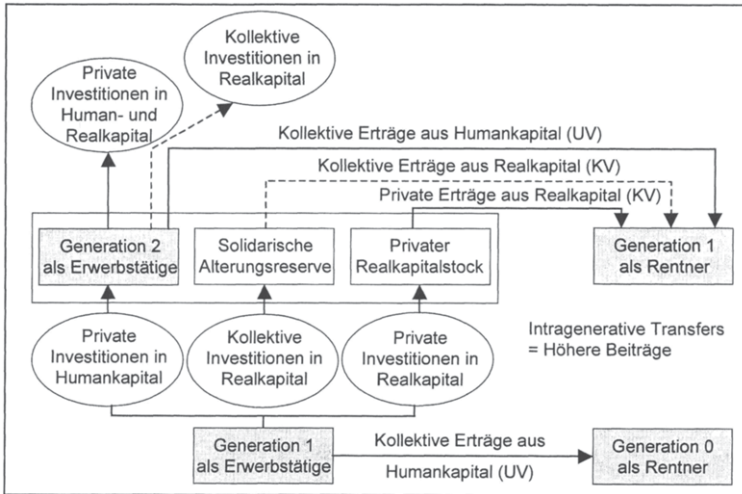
Kollektive Investitionen in Realkapital

Private Investitionen in Human- und Realkapital

Kollektive Erträge aus Humankapital (UV)

Kollektive Erträge aus Realkapital (KV)

Private Erträge aus Realkapital (KV)

Generation 2 als Erwerbstätige

Solidarische Alterungsreserve

Privater Realkapitalstock

Generation 1 als Rentner

Private Investitionen in Humankapital

Kollektive Investitionen in Realkapital

Private Investitionen in Realkapital

Intragenerative Transfers = Höhere Beiträge

Generation 1 als Erwerbstätige

Kollektive Erträge aus Humankapital (UV)

Generation 0 als Rentner